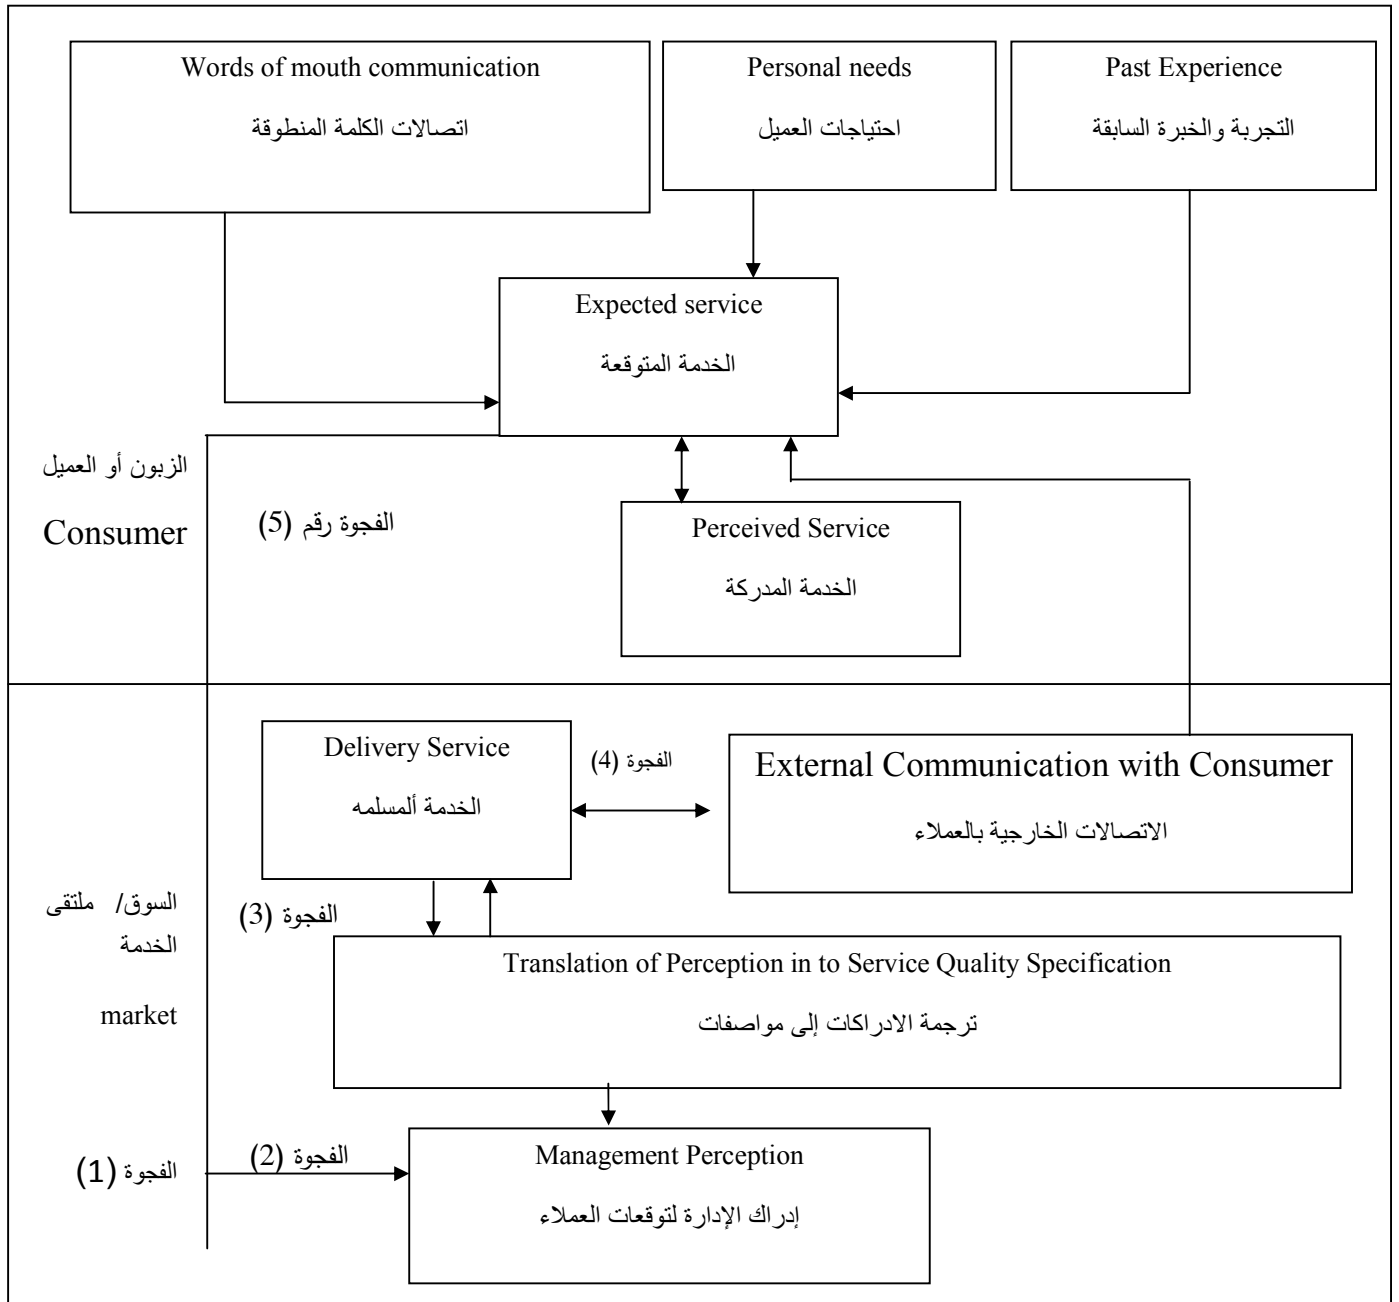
Words of mouth communication
اتصالات الكلمة المنطوقة

Personal needs
احتياجات العميل

Past Experience
التجربة والخبرة السابقة

Expected service
الخدمة المتوقعة

الزبون أو العميل
Consumer

الفجوة رقم (5)

Perceived Service
الخدمة المدركة

Delivery Service
الخدمة ألمسلمه

الفجوة (4)

External Communication with Consumer
الاتصالات الخارجية بالعملاء

السوق/ ملتقى الخدمة
market

الفجوة (3)

Translation of Perception in to Service Quality Specification
ترجمة الادراكات إلى مواصفات

الفجوة (1)

الفجوة (2)

Management Perception
إدراك الإدارة لتوقعات العملاء